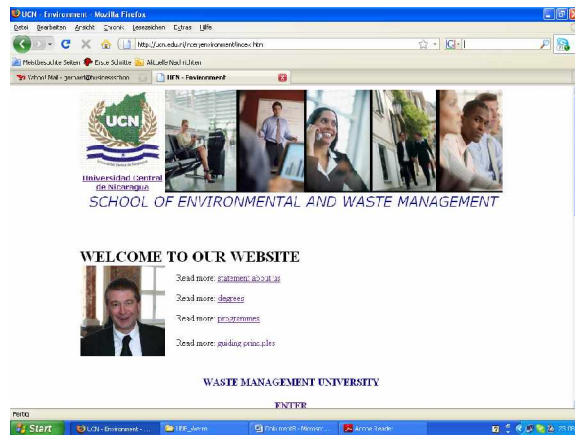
UCN - Environment - Mozilla Firefox

Datei Bearbeiten Ansicht Chronik Lesezeichen Extras Hilfe

http://ucn.edu.ni/ucn/environment/index.htm

Meistbesuchte Seiten Erste Schritte Aktuelle Nachrichten

Yahoo! Mail - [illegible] UCN - Environment

UCN

Universidad Central de Nicaragua

SCHOOL OF ENVIRONMENTAL AND WASTE MANAGEMENT

WELCOME TO OUR WEBSITE

Read more: statement about us

Read more: degrees

Read more: programmes

Read more: guiding principles

WASTE MANAGEMENT UNIVERSITY

ENTER

Fertig

Start UCN - Environment - ... UDE_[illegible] Dokument8 - Micros... Acrobat Reader 23:08